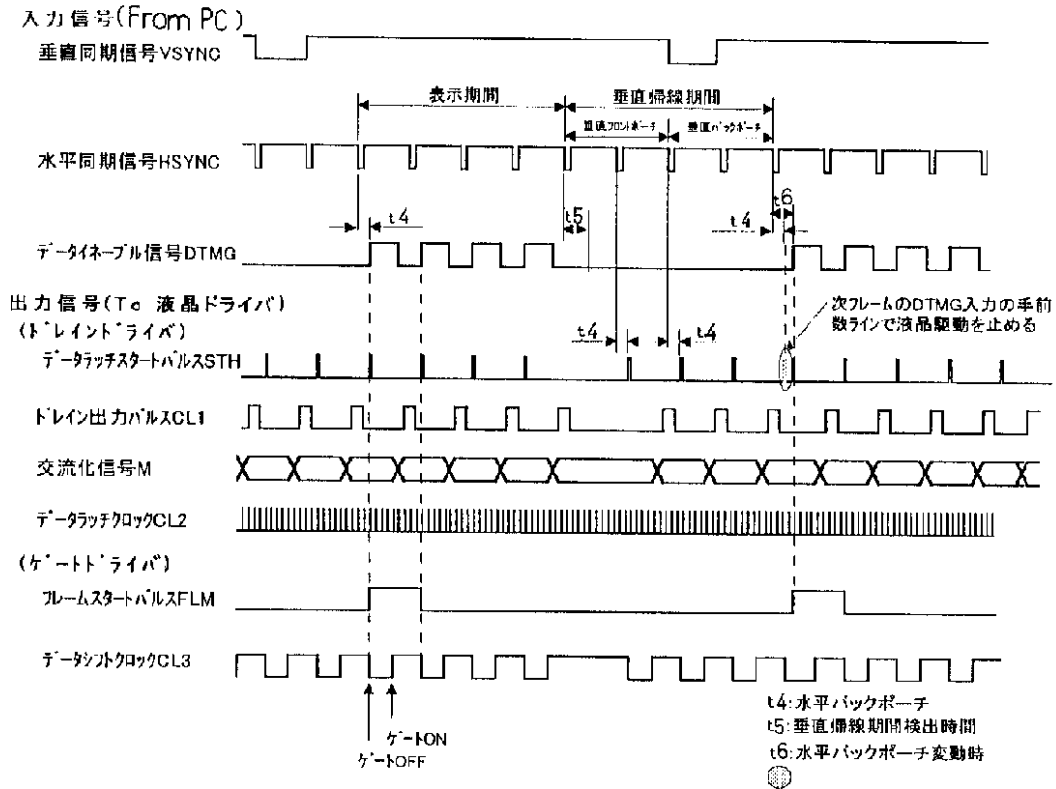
入力信号(From PC)

垂直同期信号VSYNC

表示期間

垂直帰線期間

垂直フロントポーチ

垂直バックポーチ

水平同期信号HSYNC

t4

t5

t4

t6

データイネーブル信号DTMG

出力信号(To 液晶ドライバ)

(ドレインドライバ)

次フレームのDTMG入力の手前数ラインで液晶駆動を止める

t4

t4

データラッチスタートパルスSTH

ドレイン出力パルスCL1

交流化信号M

データラッチクロックCL2

(ゲートドライバ)

フレームスタートパルスFLM

データシフトクロックCL3

ゲートON

ゲートOFF

t4:水平バックポーチ

t5:垂直帰線期間検出時間

t6:水平バックポーチ変動時